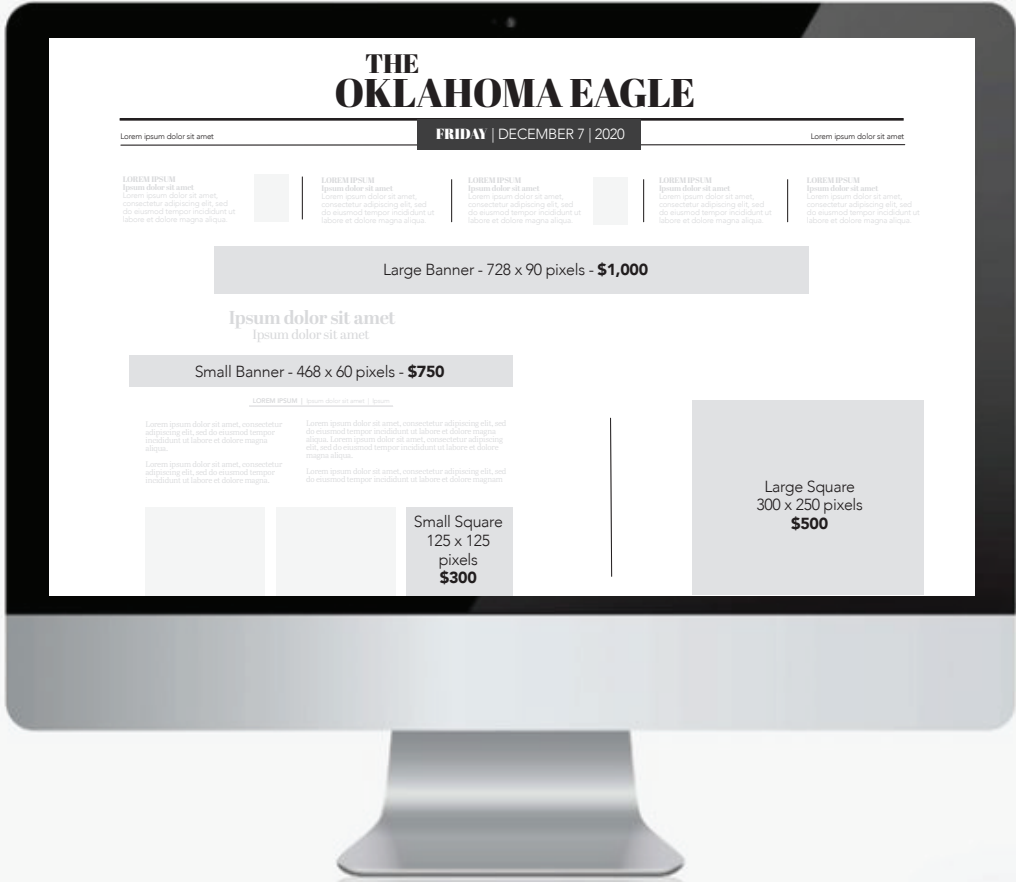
THE
OKLAHOMA EAGLE

Lorem ipsum dolor sit amet

FRIDAY | DECEMBER 7 | 2020

Lorem ipsum dolor sit amet

LOREM IPSUM
Ipsum dolor sit amet
Lorem ipsum dolor sit amet, consectetur adipiscing elit, sed do eiusmod tempor incididunt ut labore et dolore magna aliqua.

LOREM IPSUM
Ipsum dolor sit amet
Lorem ipsum dolor sit amet, consectetur adipiscing elit, sed do eiusmod tempor incididunt ut labore et dolore magna aliqua.

LOREM IPSUM
Ipsum dolor sit amet
Lorem ipsum dolor sit amet, consectetur adipiscing elit, sed do eiusmod tempor incididunt ut labore et dolore magna aliqua.

LOREM IPSUM
Ipsum dolor sit amet
Lorem ipsum dolor sit amet, consectetur adipiscing elit, sed do eiusmod tempor incididunt ut labore et dolore magna aliqua.

LOREM IPSUM
Ipsum dolor sit amet
Lorem ipsum dolor sit amet, consectetur adipiscing elit, sed do eiusmod tempor incididunt ut labore et dolore magna aliqua.

Large Banner - 728 x 90 pixels - $1,000

Ipsum dolor sit amet
Ipsum dolor sit amet

Small Banner - 468 x 60 pixels - $750

LOREM IPSUM | Ipsum dolor sit amet | Ipsum

Lorem ipsum dolor sit amet, consectetur adipiscing elit, sed do eiusmod tempor incididunt ut labore et dolore magna aliqua.

Lorem ipsum dolor sit amet, consectetur adipiscing elit, sed do eiusmod tempor incididunt ut labore et dolore magna.

Lorem ipsum dolor sit amet, consectetur adipiscing elit, sed do eiusmod tempor incididunt ut labore et dolore magna aliqua. Lorem ipsum dolor sit amet, consectetur adipiscing elit, sed do eiusmod tempor incididunt ut labore et dolore magna aliqua.

Lorem ipsum dolor sit amet, consectetur adipiscing elit, sed do eiusmod tempor incididunt ut labore et dolore magnam.

Small Square
125 x 125
pixels
$300

Large Square
300 x 250 pixels
$500